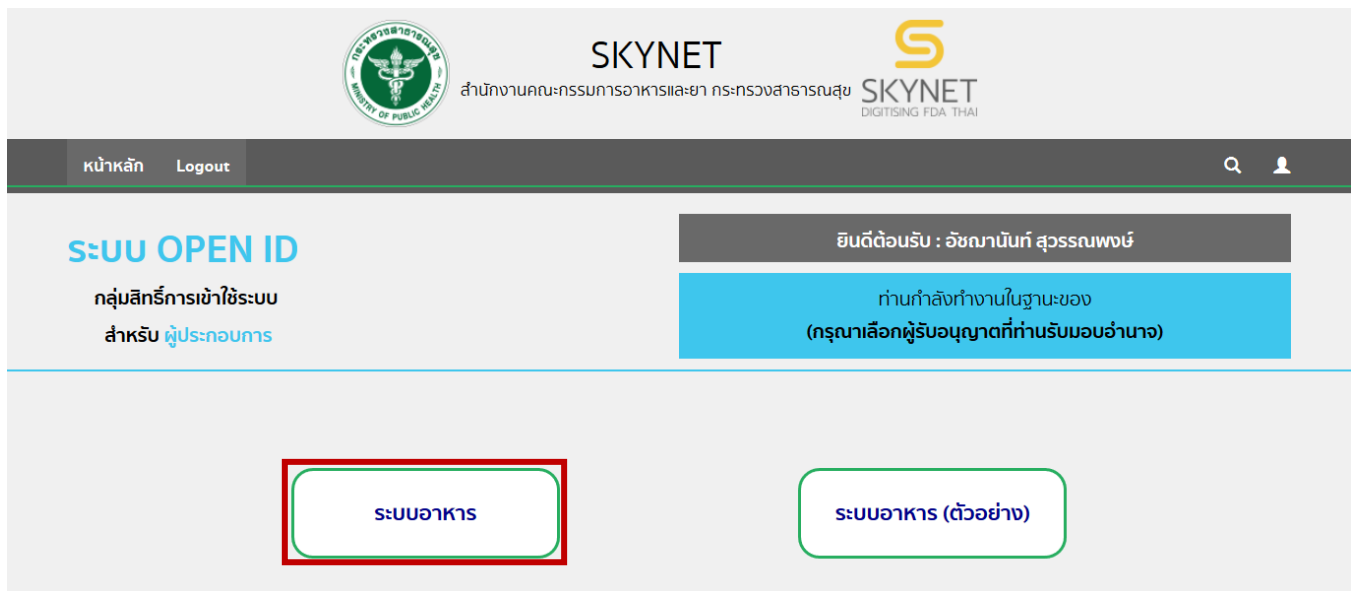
กระทรวงสาธารณสุข
MINISTRY OF PUBLIC HEALTH

SKYNET
สำนักงานคณะกรรมการอาหารและยา กระทรวงสาธารณสุข

SKYNET
DIGITISING FDA THAI

หน้าหลัก Logout

ระบบ OPEN ID
กลุ่มสิทธิ์การเข้าใช้ระบบ
สำหรับ ผู้ประกอบการ

ยินดีต้อนรับ : อัชฌานันท์ สุวรรณพงษ์

ท่านกำลังทำงานในฐานะของ
(กรุณาเลือกผู้รับอนุญาตที่ท่านรับมอบอำนาจ)

ระบบอาหาร

ระบบอาหาร (ตัวอย่าง)